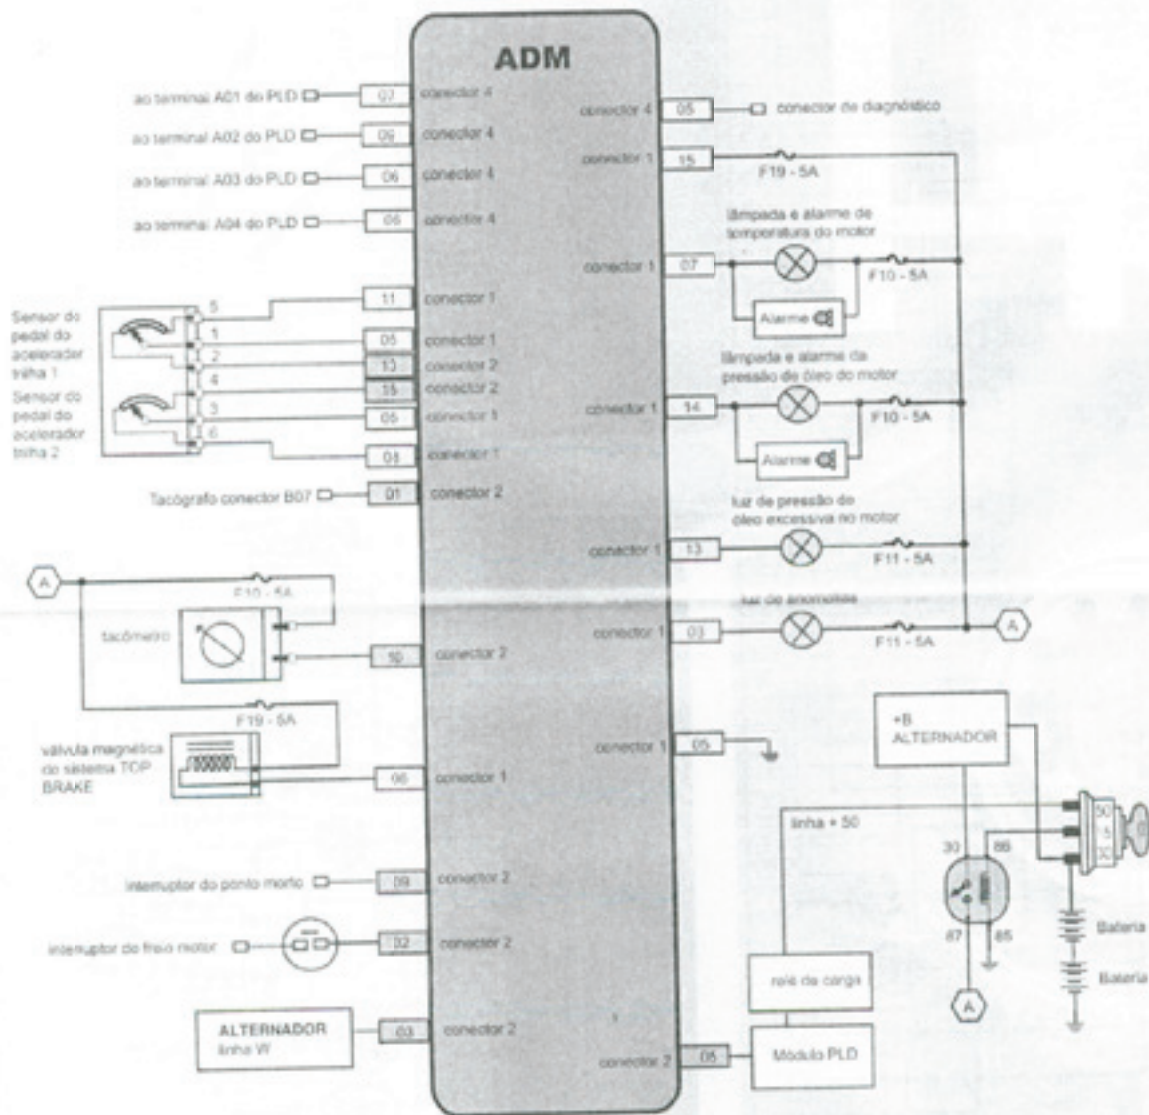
ADM

ao terminal A01 do PLD 07 conector 4
ao terminal A02 do PLD 09 conector 4
ao terminal A03 do PLD 06 conector 4
ao terminal A04 do PLD 06 conector 4

Sensor do pedal do acelerador trilha 1
Sensor do pedal do acelerador trilha 2

5 11 conector 1
1 05 conector 1
2 13 conector 2
4 15 conector 2
3 05 conector 1
6 08 conector 1

Tacógrafo conector B07 01 conector 2

conector 4 05 conector de diagnóstico
conector 1 15 F19 - 5A
lâmpada e alarme de temperatura do motor
conector 1 07 F10 - 5A
Alarme
lâmpada e alarme da pressão de óleo do motor
conector 1 14 F10 - 5A
Alarme
luz de pressão do óleo excessiva no motor
conector 1 13 F11 - 5A
luz de anomalias
conector 1 03 F11 - 5A
A

A
F10 - 5A
tacômetro
10 conector 2
F19 - 5A
válvula magnética do sistema TOP BRAKE
06 conector 1

conector 1 05

+B ALTERNADOR
linha + 50
30 86
50 15 30
87 85
Bateria
Bateria
A

interruptor do ponto morto 09 conector 2
interruptor do freio motor 32 conector 2

ALTERNADOR linha W 03 conector 2

relé de carga
conector 2 08 Módulo PLD